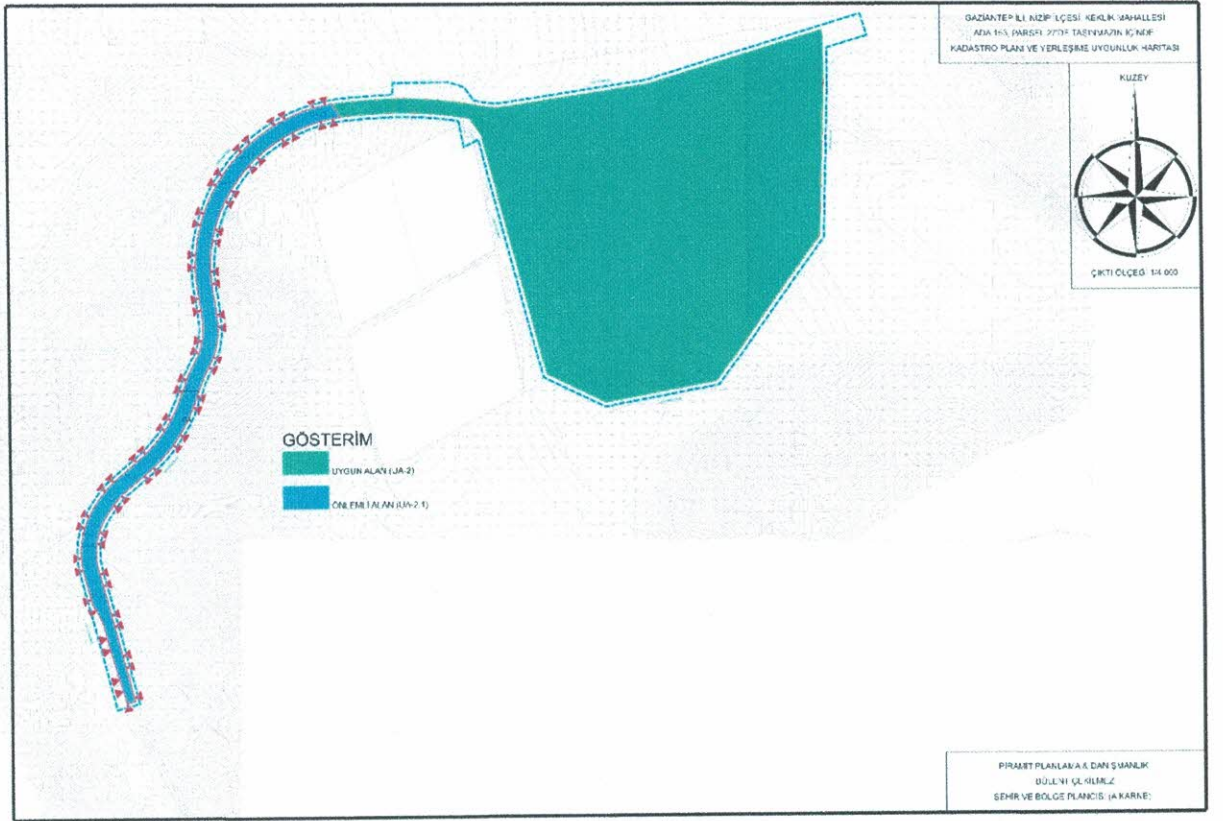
GAZİANTEP İLİ NİZİP İLÇESİ KEKLİK MAHALLESİ
ADA 153, PARSEL 27'DE TAŞINMAZIN İÇİNDE
KADASTRO PLANI VE YERLEŞİME UYGUNLUK HARİTASI

KUZEY

ÇIKTI ÖLÇEĞİ: 1/4.000

GÖSTERİM

UYGUN ALAN (UA-2)

ÖNLEMLİ ALAN (ÖA-2.1)

PİRAMİT PLANLAMA & DANIŞMANLIK
BÜLENT ÇELEMEZ
ŞEHİR VE BÖLGE PLANCISI (A KARNE)